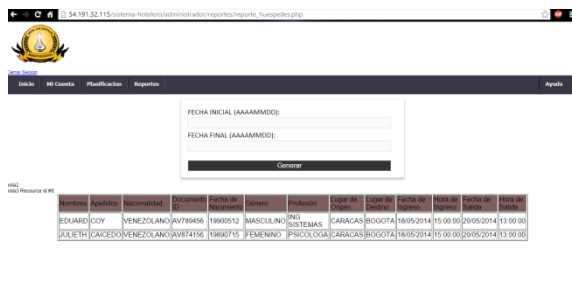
54.191.32.115/sistema-hotelero/administrador/reportes/reporte_huespedes.php

Cerrar Sesion

Inicio Mi Cuenta Planificacion Reportes Ayuda

FECHA INICIAL (AAAAMMDD):

FECHA FINAL (AAAAMMDD):

Generar

rola2
rola3 Resource id #6

| Nombres | Apellidos | Nacionalidad | Documento ID | Fecha de Nacimiento | Genero | Profesion | Lugar de Origen | Lugar de Destino | Fecha de Ingreso | Hora de Ingreso | Fecha de Salida | Hora de Salida |
|---|---|---|---|---|---|---|---|---|---|---|---|---|
| EDUARD | COY | VENEZOLANO | AV789456 | 19900512 | MASCULINO | ING SISTEMAS | CARACAS | BOGOTA | 18/05/2014 | 15:00:00 | 20/05/2014 | 13:00:00 |
| JULIETH | CAICEDO | VENEZOLANO | AV874156 | 19890715 | FEMENINO | PSICOLOGA | CARACAS | BOGOTA | 18/05/2014 | 15:00:00 | 20/05/2014 | 13:00:00 |